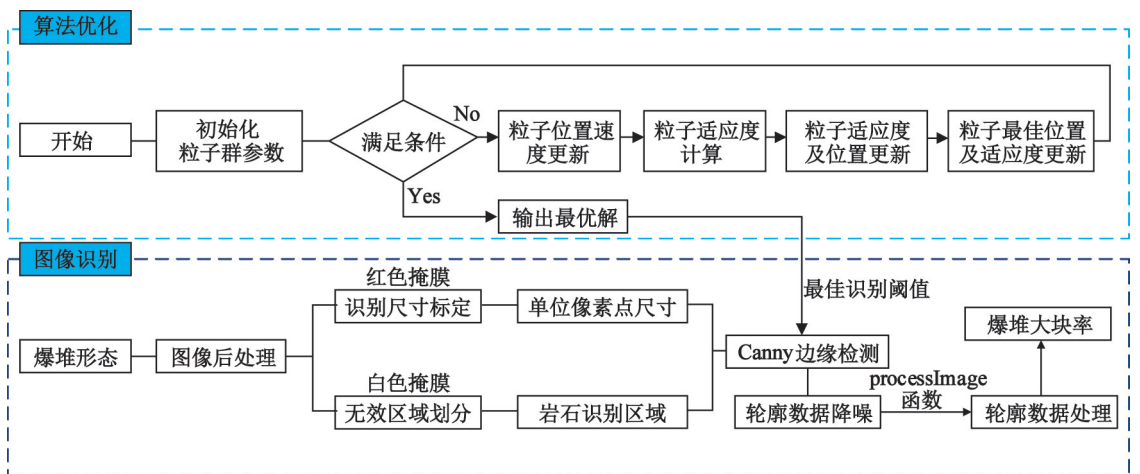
算法优化

开始

初始化粒子群参数

满足条件

No

粒子位置速度更新

粒子适应度计算

粒子适应度及位置更新

粒子最佳位置及适应度更新

Yes

输出最优解

图像识别

最佳识别阈值

红色掩膜

识别尺寸标定

单位像素点尺寸

爆堆大块率

爆堆形态

图像后处理

Canny边缘检测

白色掩膜

processImage函数

无效区域划分

岩石识别区域

轮廓数据降噪

轮廓数据处理